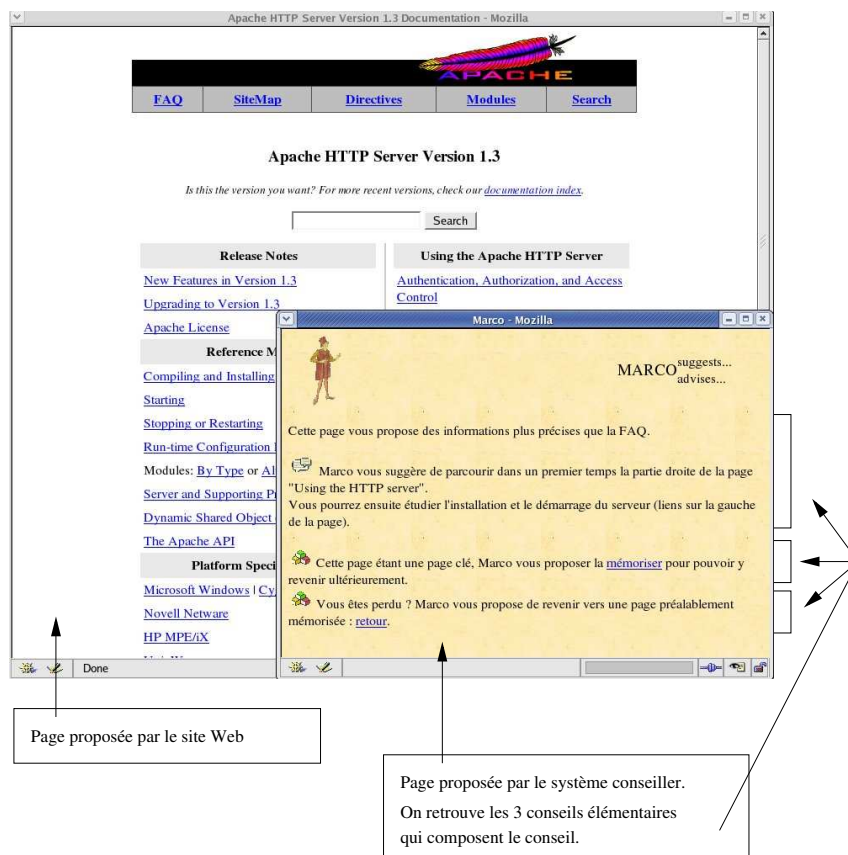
Apache HTTP Server Version 1.3 Documentation - Mozilla

APACHE

| FAQ | SiteMap | Directives | Modules | Search |
|---|---|---|---|---|

Apache HTTP Server Version 1.3

Is this the version you want? For more recent versions, check our documentation index.

Search

Release Notes

New Features in Version 1.3

Upgrading to Version 1.3

Apache License

Reference M

Compiling and Installing

Starting

Stopping or Restarting

Run-time Configuration

Modules: By Type or Al

Server and Supporting P

Dynamic Shared Object

The Apache API

Platform Speci

Microsoft Windows | Cy

Novell Netware

HP MPE/iX

Using the Apache HTTP Server

Authentication, Authorization, and Access Control

Done

Marco - Mozilla

MARCO suggests... advises...

Cette page vous propose des informations plus précises que la FAQ.

Marco vous suggère de parcourir dans un premier temps la partie droite de la page "Using the HTTP server".
Vous pourrez ensuite étudier l'installation et le démarrage du serveur (liens sur la gauche de la page).

Cette page étant une page clé, Marco vous proposer la mémoriser pour pouvoir y revenir ultérieurement.

Vous êtes perdu ? Marco vous propose de revenir vers une page préalablement mémorisée : retour.

Page proposée par le site Web

Page proposée par le système conseiller.
On retrouve les 3 conseils élémentaires qui composent le conseil.